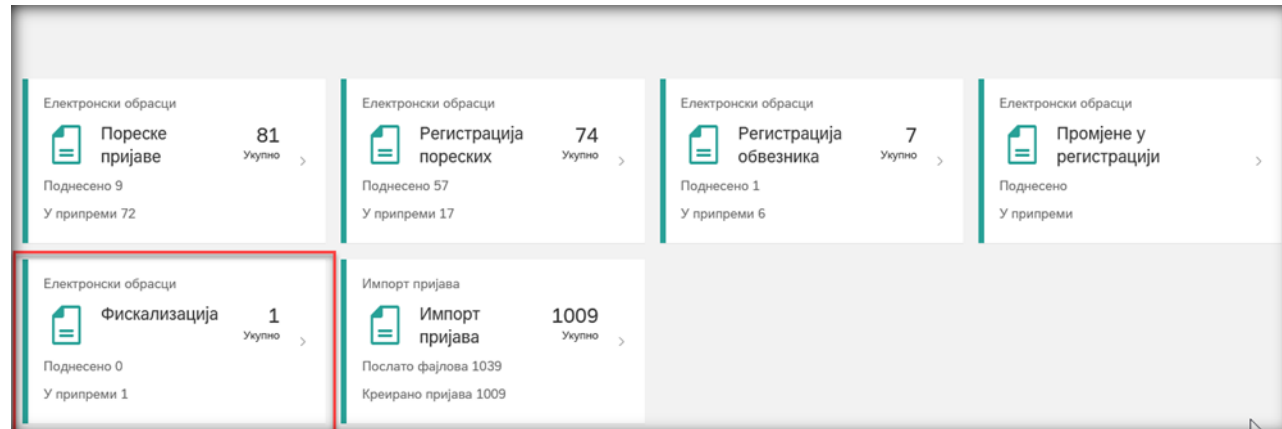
Електронски обрасци

Пореске пријаве

81
Укупно

Поднесено 9

У припреми 72

Електронски обрасци

Регистрација пореских

74
Укупно

Поднесено 57

У припреми 17

Електронски обрасци

Регистрација обвезника

7
Укупно

Поднесено 1

У припреми 6

Електронски обрасци

Промјене у регистрацији

Поднесено

У припреми

Електронски обрасци

Фискализација

1
Укупно

Поднесено 0

У припреми 1

Импорт пријава

Импорт пријава

1009
Укупно

Послато фајлова 1039

Креирано пријава 1009